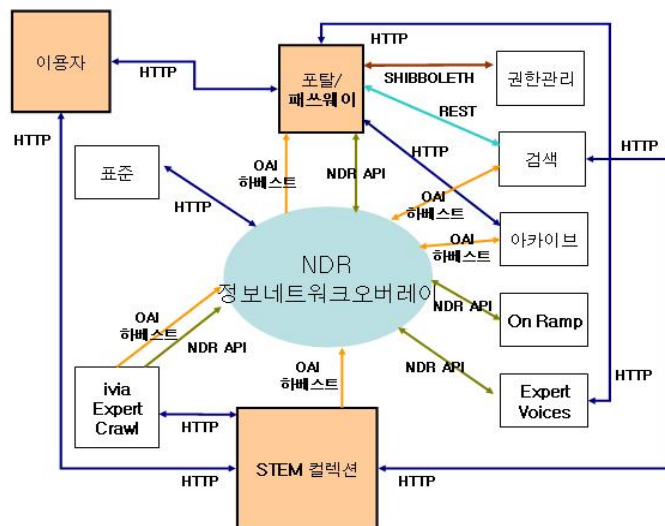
이용자

HTTP

HTTP

포탈/
패쓰웨이

SHIBBOLETH

권한관리

REST

HTTP

HTTP

검색

HTTP

표준

OAI
하베스트

NDR API

HTTP

OAI
하베스트

OAI
하베스트

아카이브

NDR
정보네트워크오버레이

NDR API

On Ramp

OAI
하베스트

NDR API

OAI
하베스트

NDR API

HTTP

ivia
Expert
Crawl

HTTP

Expert
Voices

HTTP

STEM 컬렉션

HTTP